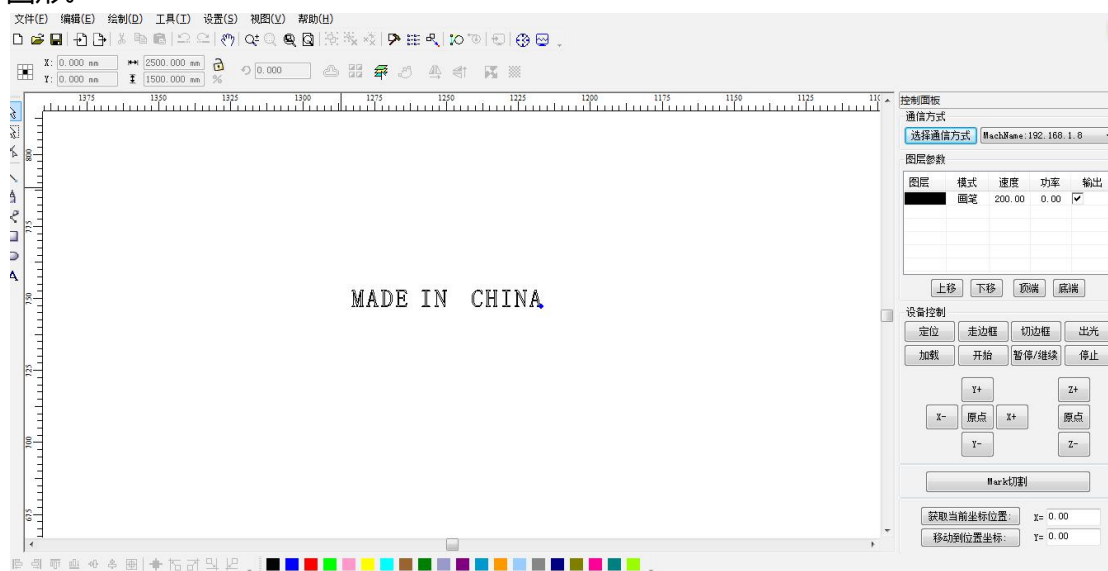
文件(F) 编辑(E) 绘制(D) 工具(T) 设置(S) 视图(V) 帮助(H)

X: 0.000 mm
Y: 0.000 mm
2500.000 mm
1500.000 mm
%
0.000

1375 1350 1325 1300 1275 1250 1225 1200 1175 1150 1125 110

MADE IN CHINA

控制面板
通信方式
选择通信方式 MachName:192.168.1.8
图层参数

| 图层 | 模式 | 速度 | 功率 | 输出 |
|---|---|---|---|---|
| | 画笔 | 200.00 | 0.00 | ✔ |

上移 下移 顶端 底端
设备控制
定位 走边框 切边框 出光
加载 开始 暂停/继续 停止
Y+ Z+
X- 原点 X+ 原点
Y- Z-
Mark切割
获取当前坐标位置: X= 0.00
移动到位置坐标: Y= 0.00